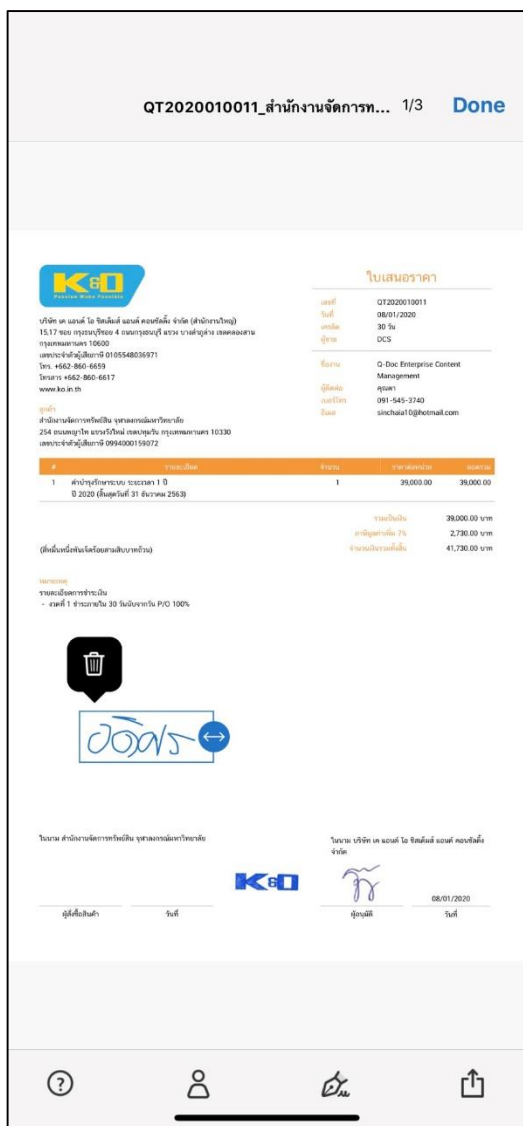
QT2020010011_สำนักงานจัดการท... 1/3 Done

K&O
Possible Make Possible

ใบเสนอราคา

บริษัท เค แอนด์ โอ ซิสเต็มส์ แอนด์ คอนซัลติ้ง จำกัด (สำนักงานใหญ่)
15,17 ซอย กรุงธนบุรี 4 ถนนกรุงธนบุรี แขวง บางลำภูล่าง เขตคลองสาน กรุงเทพมหานคร 10600
เลขประจำตัวผู้เสียภาษี 0105548036971
โทร. +662-860-6659
โทรสาร +662-860-6617
www.ko.in.th

เลขที่ QT2020010011
วันที่ 08/01/2020
เครดิต 30 วัน
ผู้ขาย DCS

ชื่องาน Q-Doc Enterprise Content Management
ผู้ติดต่อ คุณดา
เบอร์โทร 091-545-3740
อีเมล sinchaia10@hotmail.com

ลูกค้า
สำนักงานจัดการทรัพย์สิน จุฬาลงกรณ์มหาวิทยาลัย
254 ถนนพญาไท แขวงวังใหม่ เขตปทุมวัน กรุงเทพมหานคร 10330
เลขประจำตัวผู้เสียภาษี 0994000159072

| # | รายละเอียด | จำนวน | ราคาต่อหน่วย | ยอดรวม |
|---|---|---|---|---|
| 1 | ค่าบำรุงรักษาระบบ ระยะเวลา 1 ปี ปี 2020 (สิ้นสุดวันที่ 31 ธันวาคม 2563) | 1 | 39,000.00 | 39,000.00 |

รวมเป็นเงิน 39,000.00 บาท
ภาษีมูลค่าเพิ่ม 7% 2,730.00 บาท
(สี่หมื่นหนึ่งพันเจ็ดร้อยสามสิบบาทถ้วน) จำนวนเงินรวมทั้งสิ้น 41,730.00 บาท

หมายเหตุ
รายละเอียดการชำระเงิน
- งวดที่ 1 ชำระภายใน 30 วันนับจากวัน P/O 100%

ในนาม สำนักงานจัดการทรัพย์สิน จุฬาลงกรณ์มหาวิทยาลัย

ในนาม บริษัท เค แอนด์ โอ ซิสเต็มส์ แอนด์ คอนซัลติ้ง จำกัด

K&O

08/01/2020

ผู้สั่งซื้อสินค้า วันที่ ผู้อนุมัติ วันที่